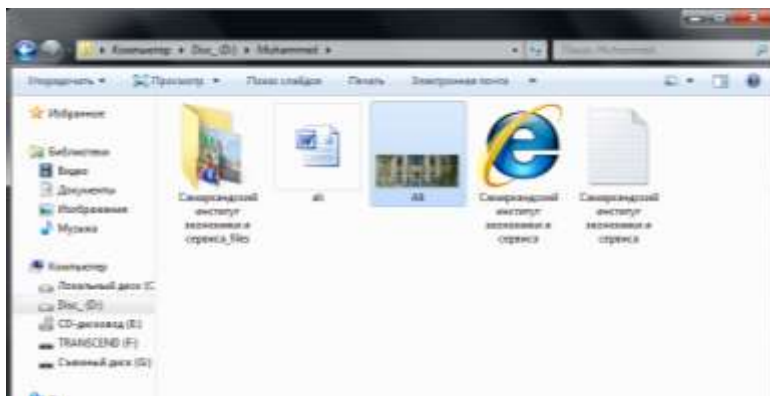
▸ Компьютер ▸ Disc (D:) ▸ Muhammad ▸

Поиск: Muhammad

Упорядочить ▾ Просмотр ▾ Показ слайдов Печать Электронная почта ▾

Избранное

Библиотеки
Видео
Документы
Изображения
Музыка

Компьютер
Локальный диск (C:)
Disc (D:)
CD-дисковод (E:)
TRANSCEND (F:)
Съемный диск (G:)

Самаркандский институт экономики и сервиса_files

ab

All

Самаркандский институт экономики и сервиса

Самаркандский институт экономики и сервиса